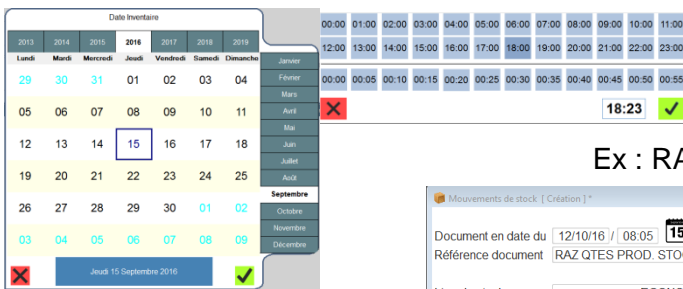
Date Inventaire

| 2013 | 2014 | 2015 | 2016 | 2017 | 2018 | 2019 |
|---|---|---|---|---|---|---|
| Lundi | Mardi | Mercredi | Jeudi | Vendredi | Samedi | Dimanche |
| 29 | 30 | 31 | 01 | 02 | 03 | 04 |
| 05 | 06 | 07 | 08 | 09 | 10 | 11 |
| 12 | 13 | 14 | 15 | 16 | 17 | 18 |
| 19 | 20 | 21 | 22 | 23 | 24 | 25 |
| 26 | 27 | 28 | 29 | 30 | 01 | 02 |
| 03 | 04 | 05 | 06 | 07 | 08 | 09 |

Janvier
Février
Mars
Avril
Mai
Juin
Juillet
Août
Septembre
Octobre
Novembre
Décembre

Jeudi 15 Septembre 2016

| 00:00 | 01:00 | 02:00 | 03:00 | 04:00 | 05:00 | 06:00 | 07:00 | 08:00 | 09:00 | 10:00 | 11:00 |
|---|---|---|---|---|---|---|---|---|---|---|---|
| 12:00 | 13:00 | 14:00 | 15:00 | 16:00 | 17:00 | 18:00 | 19:00 | 20:00 | 21:00 | 22:00 | 23:00 |

| 00:00 | 00:05 | 00:10 | 00:15 | 00:20 | 00:25 | 00:30 | 00:35 | 00:40 | 00:45 | 00:50 | 00:55 |
|---|---|---|---|---|---|---|---|---|---|---|---|

18:23

Ex : RA

Mouvements de stock [ Création ] *

Document en date du 12/10/16 / 08:05 15

Référence document RAZ QTES PROD. STO